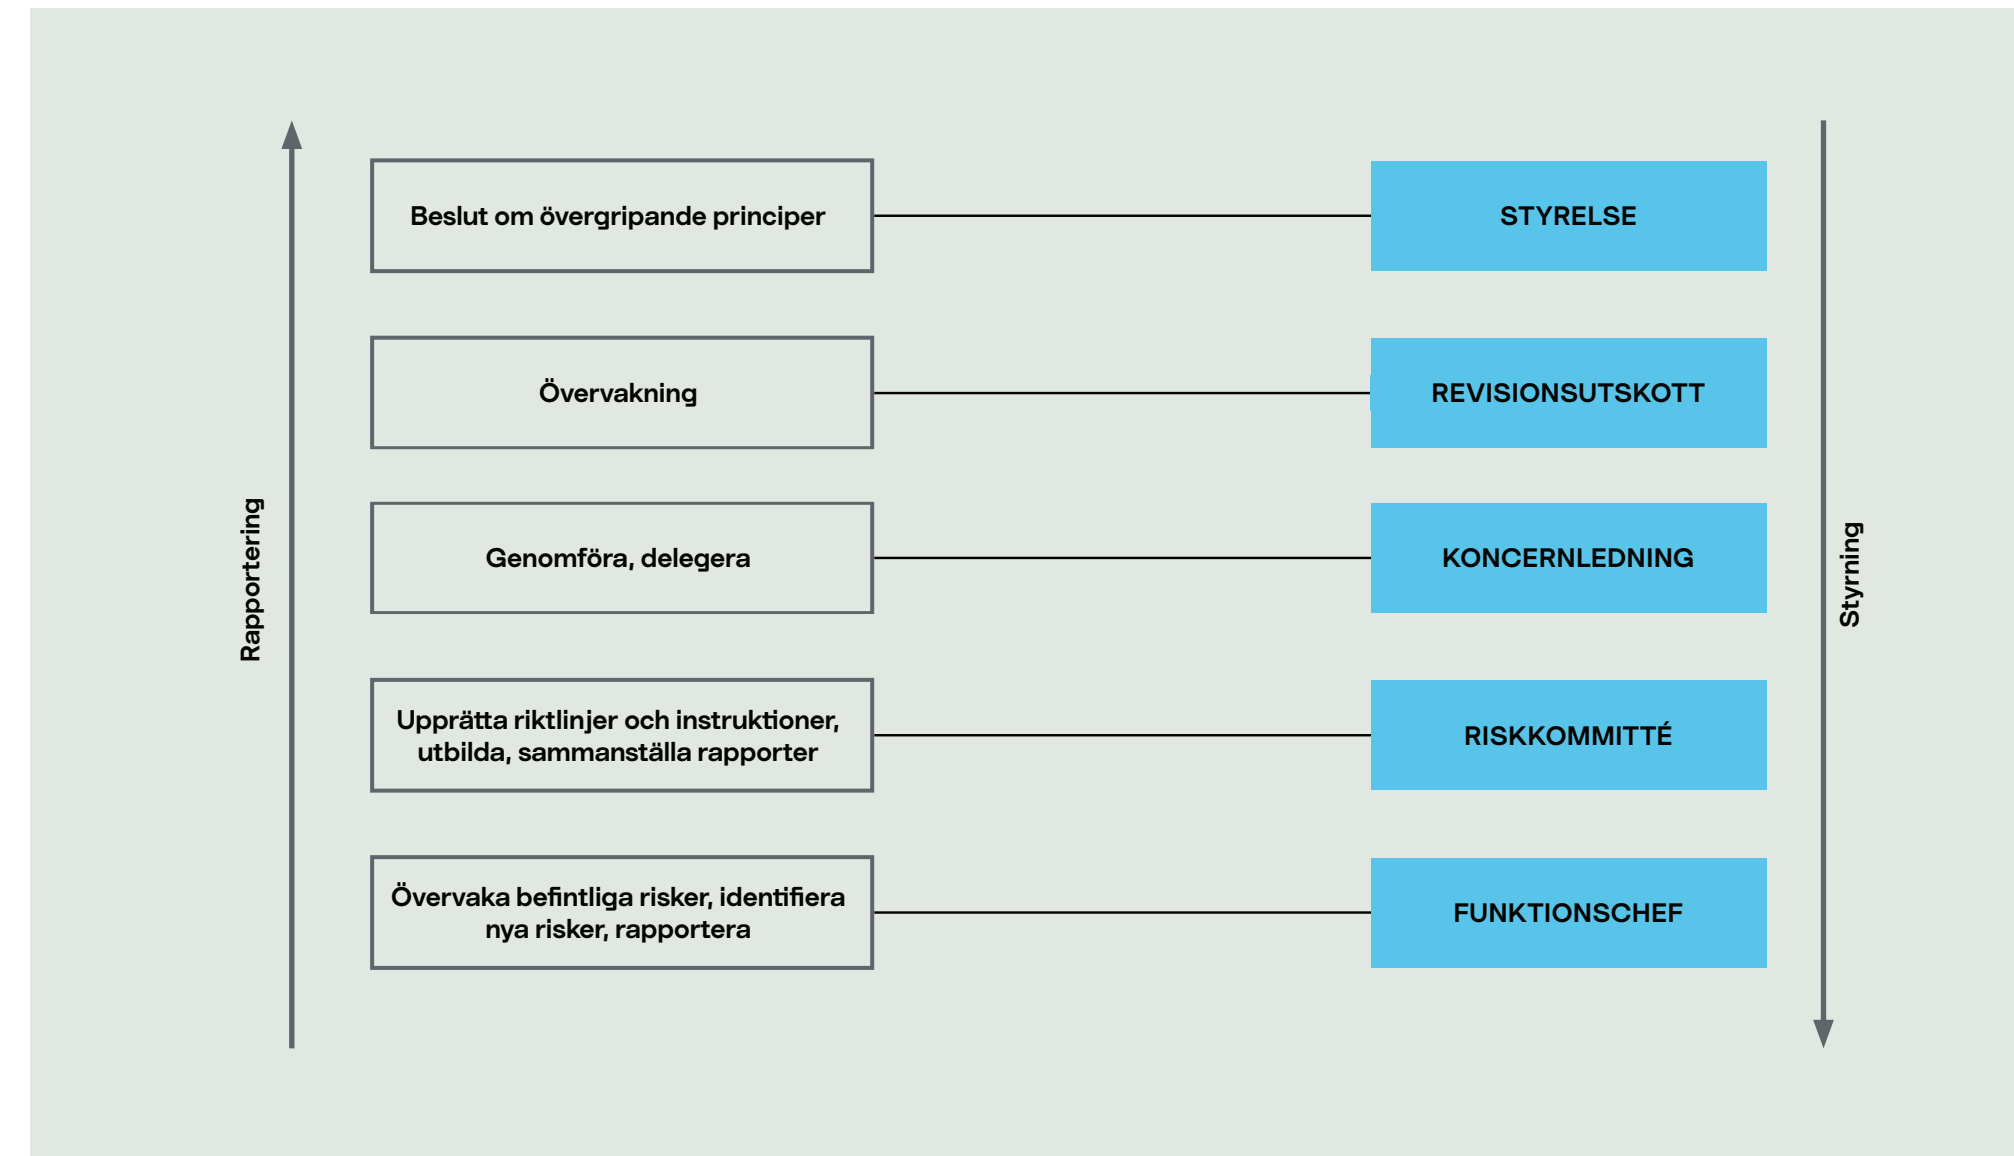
Rapportering

Beslut om övergripande principer

STYRELSE

Övervakning

REVISIONSUTSKOTT

Genomföra, delegera

KONCERNLEDNING

Upprätta riktlinjer och instruktioner, utbilda, sammanställa rapporter

RISKKOMMITTÉ

Övervaka befintliga risker, identifiera nya risker, rapportera

FUNKTIONSCHEF

Styrning